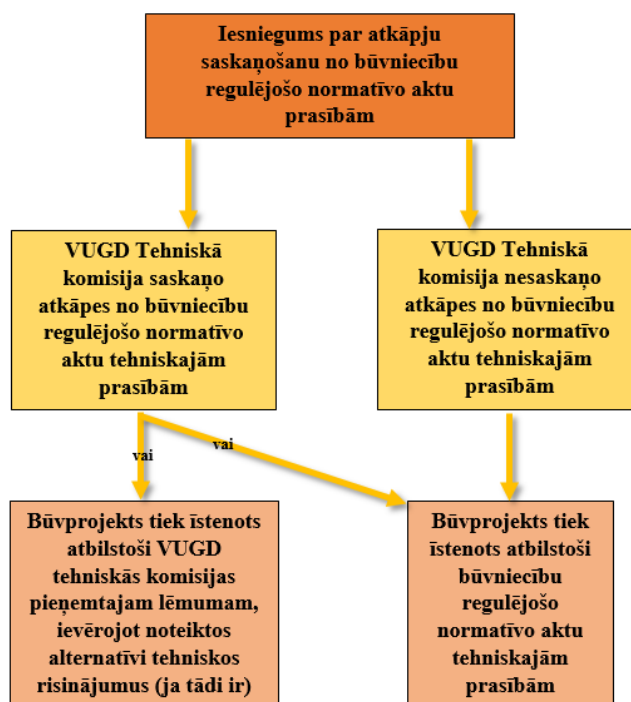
Iesniegums par atkāpju saskaņošanu no būvniecību regulējošo normatīvo aktu prasībām

VUGD Tehniskā komisija saskaņo atkāpes no būvniecību regulējošo normatīvo aktu tehniskajām prasībām

VUGD Tehniskā komisija nesaskaņo atkāpes no būvniecību regulējošo normatīvo aktu tehniskajām prasībām

vai

vai

Būvprojekts tiek īstenots atbilstoši VUGD tehniskās komisijas pieņemtajam lēmumam, ievērojot noteiktos alternatīvi tehniskos risinājumus (ja tādi ir)

Būvprojekts tiek īstenots atbilstoši būvniecību regulējošo normatīvo aktu tehniskajām prasībām